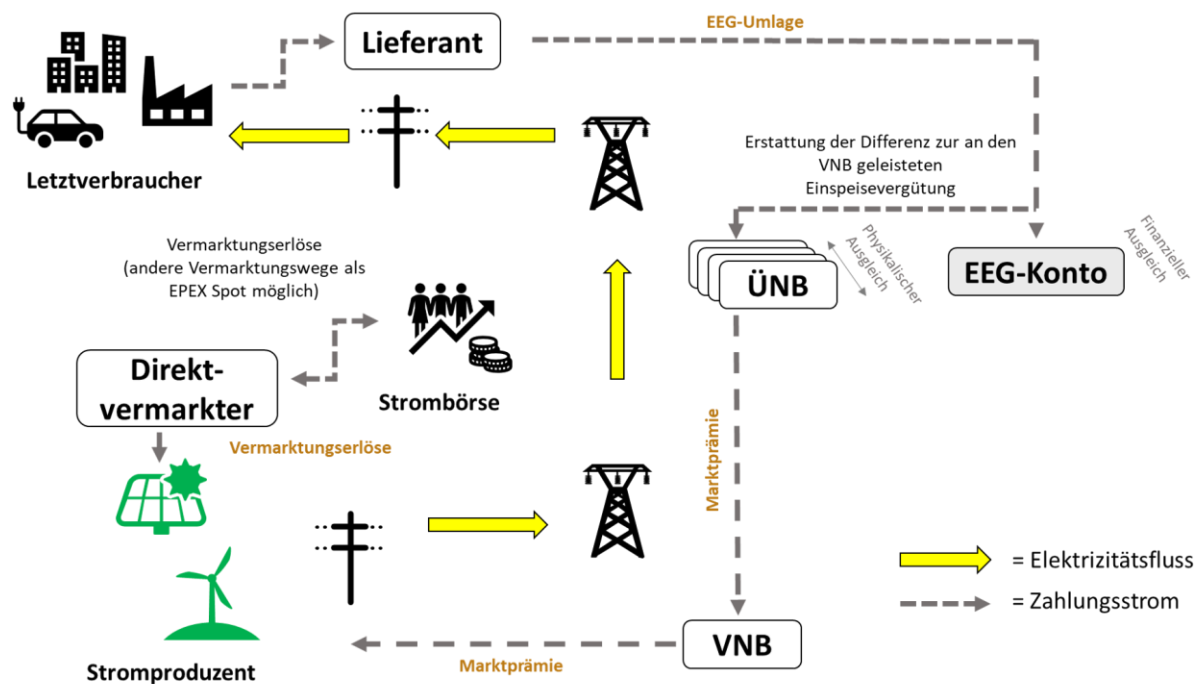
Lieferant

EEG-Umlage

Letztverbraucher

Erstattung der Differenz zur an den VNB geleisteten Einspeisevergütung

Vermarktungserlöse (andere Vermarktungswege als EPEX Spot möglich)

ÜNB

Physikalischer Ausgleich

EEG-Konto

Finanzieller Ausgleich

Direktvermarkter

Strombörse

Vermarktungserlöse

Marktprämie

= Elektrizitätsfluss

= Zahlungsstrom

VNB

Stromproduzent

Marktprämie